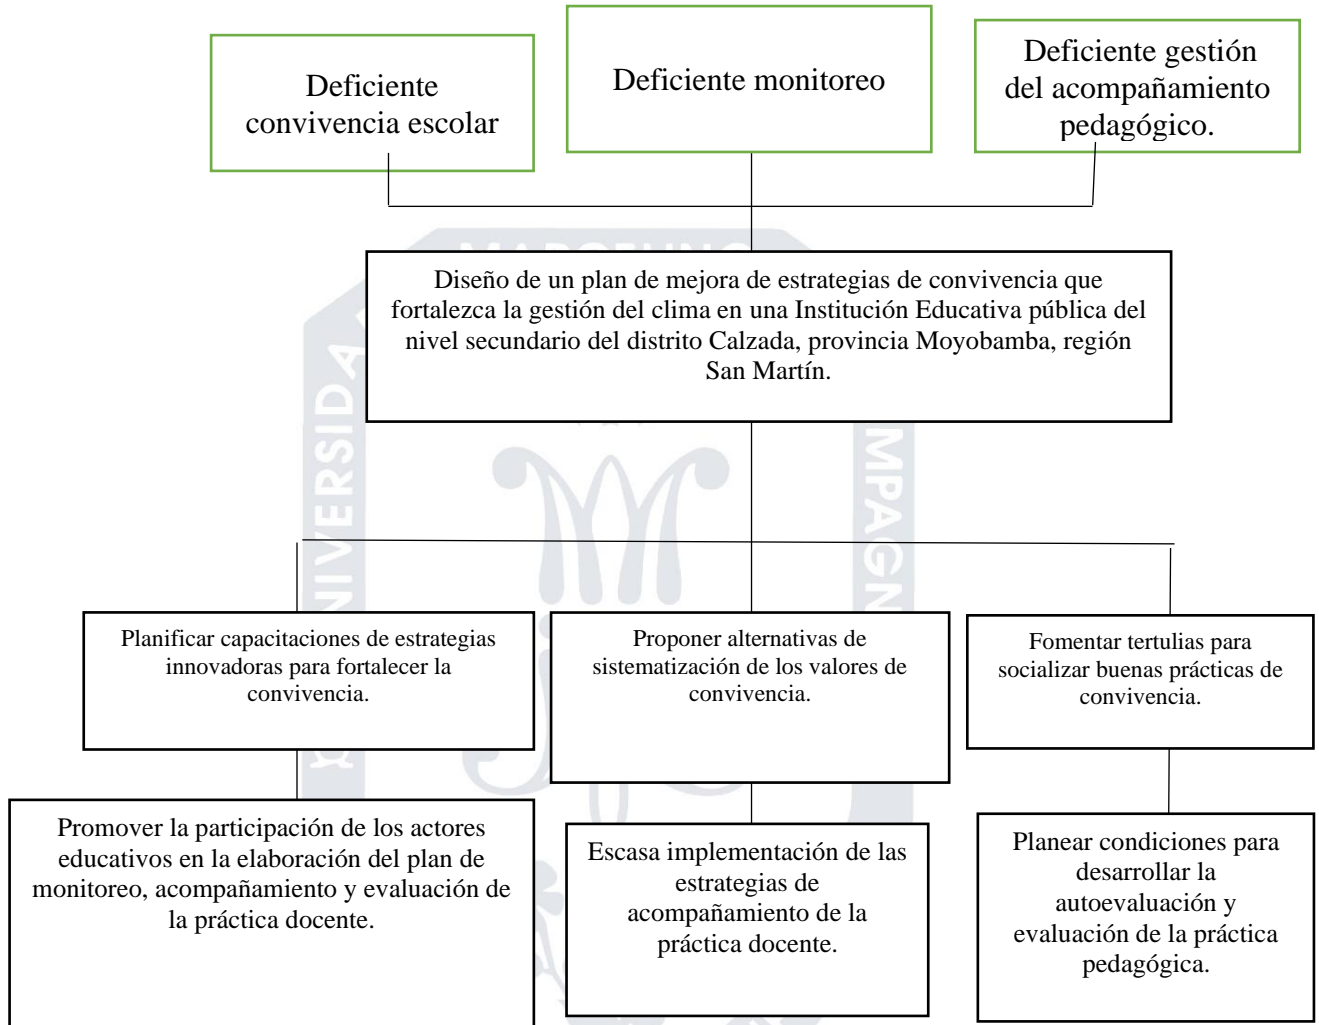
Deficiente convivencia escolar

Deficiente monitoreo

Deficiente gestión del acompañamiento pedagógico.

Diseño de un plan de mejora de estrategias de convivencia que fortalezca la gestión del clima en una Institución Educativa pública del nivel secundario del distrito Calzada, provincia Moyobamba, región San Martín.

Planificar capacitaciones de estrategias innovadoras para fortalecer la convivencia.

Proponer alternativas de sistematización de los valores de convivencia.

Fomentar tertulias para socializar buenas prácticas de convivencia.

Promover la participación de los actores educativos en la elaboración del plan de monitoreo, acompañamiento y evaluación de la práctica docente.

Escasa implementación de las estrategias de acompañamiento de la práctica docente.

Planear condiciones para desarrollar la autoevaluación y evaluación de la práctica pedagógica.